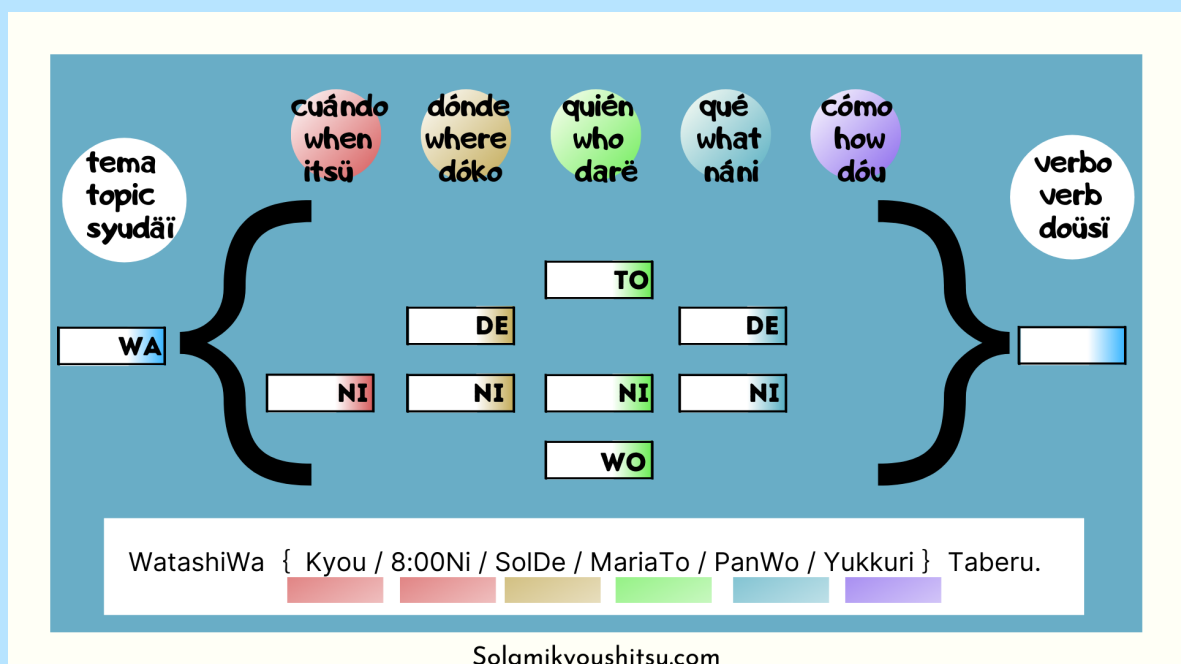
cuándo
when
itsü

dónde
where
dóko

quién
who
darë

qué
what
náni

cómo
how
dóu

tema
topic
syudäï

verbo
verb
doüsï

WA

TO

DE

DE

NI

NI

NI

NI

WO

WatashiWa { Kyou / 8:00Ni / SolDe / MariaTo / PanWo / Yukkuri } Taberu.

Solamikyoushitsu.com